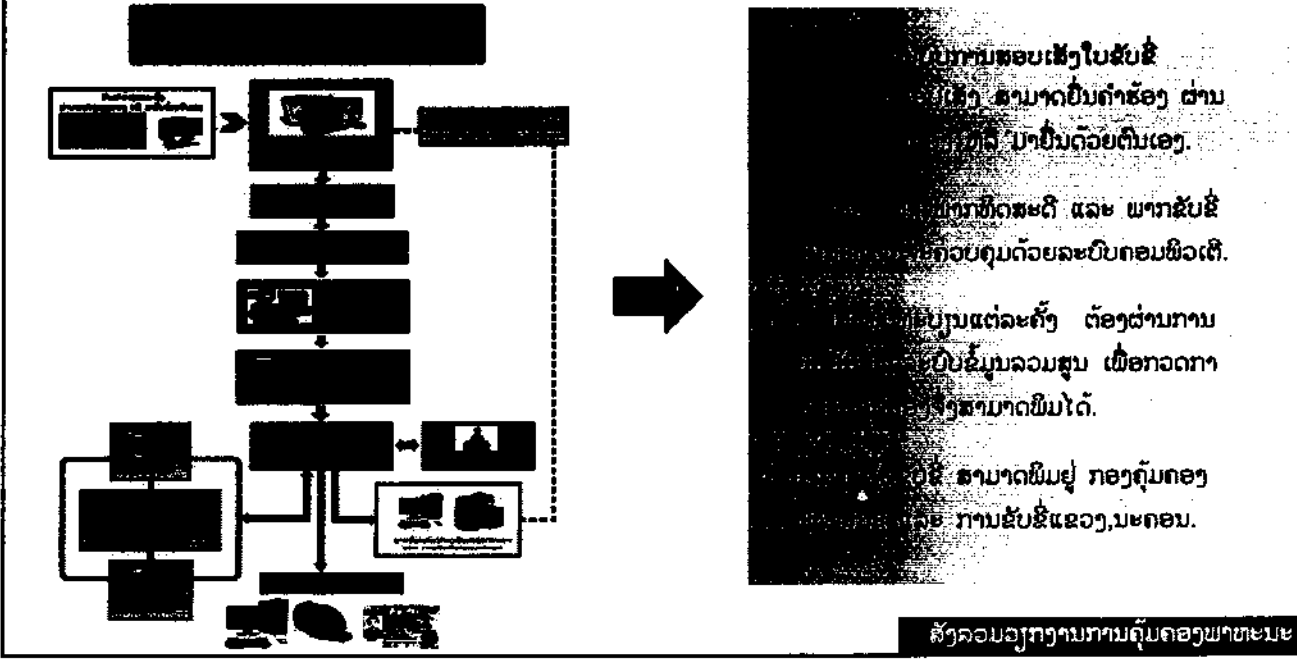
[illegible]ບການມອບເສັງໃບຂັບຂີ່ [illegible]ເສັງ ສາມາດຍື່ນຄຳຮ້ອງ ຜ່ານ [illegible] ມາຍື່ນດ້ວຍຕົນເອງ.

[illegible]ທາງທິດສະດີ ແລະ ພາກຂັບຂີ່ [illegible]ຄວບຄຸມດ້ວຍລະບົບຄອມພິວເຕີ.

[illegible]ນັ້ນແຕ່ລະຄັ້ງ ຕ້ອງຜ່ານການ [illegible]ບັນຂໍ້ມູນລວມສູນ ເພື່ອກວດກາ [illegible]ຈຶ່ງສາມາດພິມໄດ້.

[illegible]ຂີ່ ສາມາດພິມຢູ່ ກອງຄຸ້ມຄອງ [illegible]ແລະ ການຂັບຂີ່ແຂວງ,ນະຄອນ.

ສັງລວມວຽກງານການຄຸ້ມຄອງພາຫະນະ